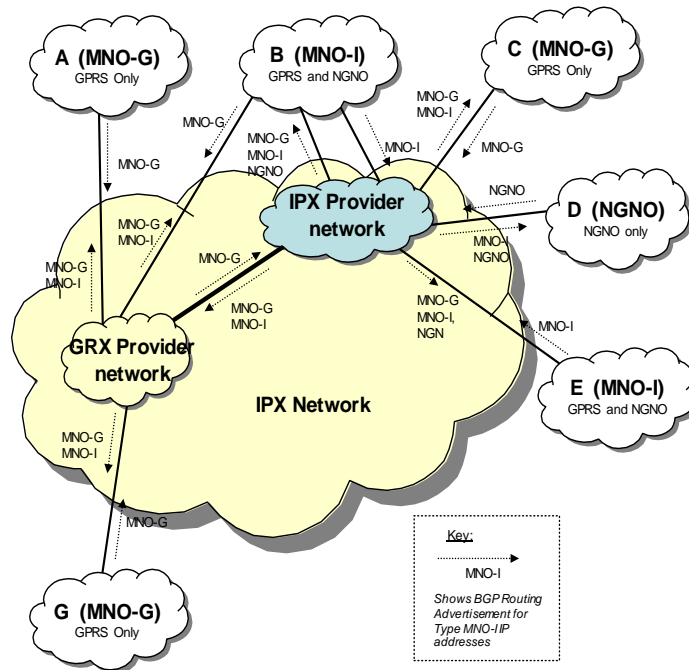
A (MNO-G)
GPRS Only

B (MNO-I)
GPRS and NGNO

C (MNO-G)
GPRS Only

MNO-G

MNO-G

MNO-G
MNO-I
NGNO

MNO-G
MNO-I

MNO-I

MNO-G

NGNO

IPX Provider network

D (NGNO)
NGNO only

MNO-G
MNO-I

MNO-G
MNO-I

MNO-G

MNO-I
NGNO

MNO-G
MNO-I

MNO-G
MNO-I,
NGN

MNO-I

GRX Provider network

E (MNO-I)
GPRS and NGNO

IPX Network

MNO-G
MNO-I

MNO-G

Key:
MNO-I
Shows BGP Routing Advertisement for Type MNO-I IP addresses

G (MNO-G)
GPRS Only